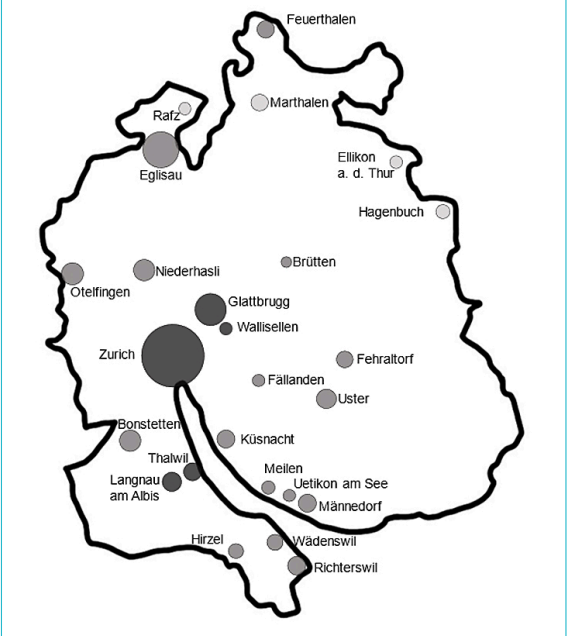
Feuerthalen
Rafz
Marthalen
Eglisau
Ellikon a. d. Thur
Hagenbuch
Brütten
Niederhasli
Otelfingen
Glattbrugg
Wallisellen
Zurich
Fehraltorf
Fällanden
Uster
Bonstetten
Küsnacht
Thalwil
Langnau am Albis
Meilen
Uetikon am See
Männedorf
Hirzel
Wädenswil
Richterswil